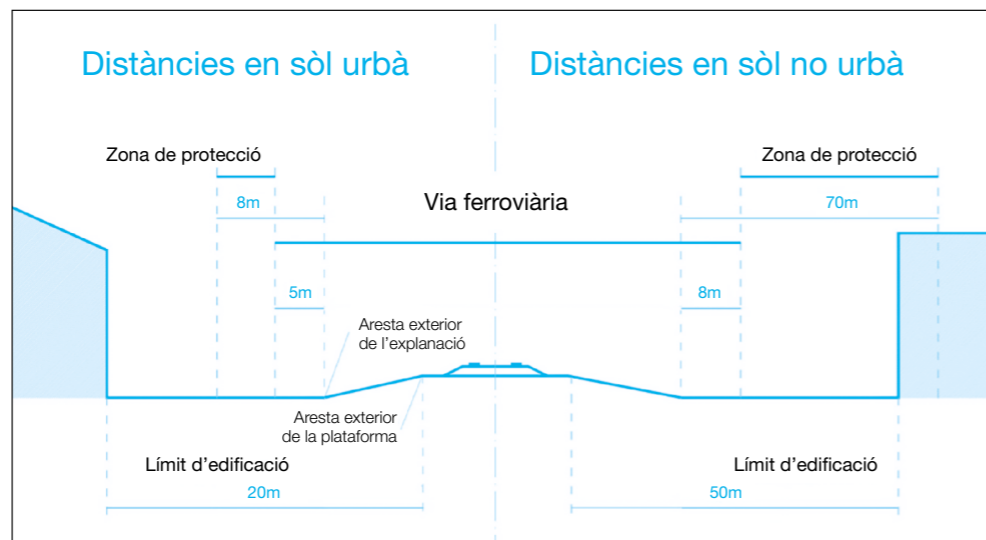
Distàncies en sòl urbà

Distàncies en sòl no urbà

Zona de protecció

Zona de protecció

8m

Via ferroviària

70m

5m

8m

Aresta exterior de l'explanació

Aresta exterior de la plataforma

Límit d'edificació

Límit d'edificació

20m

50m